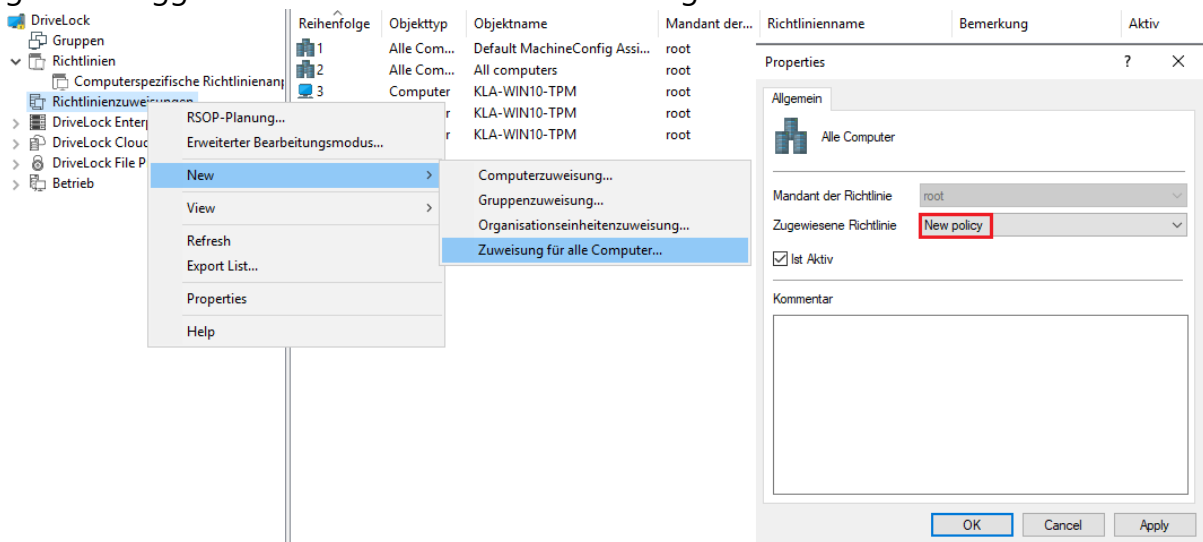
DriveLock
Gruppen
Richtlinien
Computerspezifische Richtlinienan
Richtlinienzuweisungen
DriveLock Enter
DriveLock Clou
DriveLock File P
Betrieb

| Reihenfolge | Objekttyp | Objektname | Mandant der... | Richtlinienname | Bemerkung | Aktiv |
|---|---|---|---|---|---|---|
| 1 | Alle Com... | Default MachineConfig Assi... | root | | | |
| 2 | Alle Com... | All computers | root | | | |
| 3 | Computer | KLA-WIN10-TPM | root | | | |
| | r | KLA-WIN10-TPM | root | | | |
| | r | KLA-WIN10-TPM | root | | | |

RSOP-Planung...
Erweiterter Bearbeitungsmodus...
New
View
Refresh
Export List...
Properties
Help

Computerzuweisung...
Gruppenzuweisung...
Organisationseinheitenzuweisung...
Zuweisung für alle Computer...

Properties
?
×
Allgemein
Alle Computer
Mandant der Richtlinie
root
Zugewiesene Richtlinie
New policy
Ist Aktiv
Kommentar
OK
Cancel
Apply